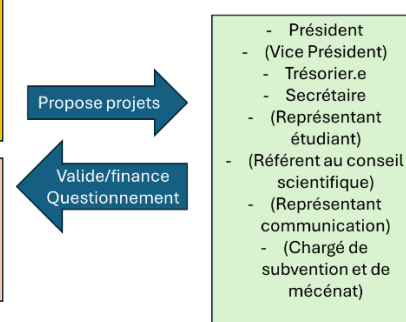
Propose projets

Valide/finance
Questionnement

- Président
- (Vice Président)
- Trésorier.e
- Secrétaire
- (Représentant étudiant)
- (Référent au conseil scientifique)
- (Représentant communication)
- (Chargé de subvention et de mécénat)